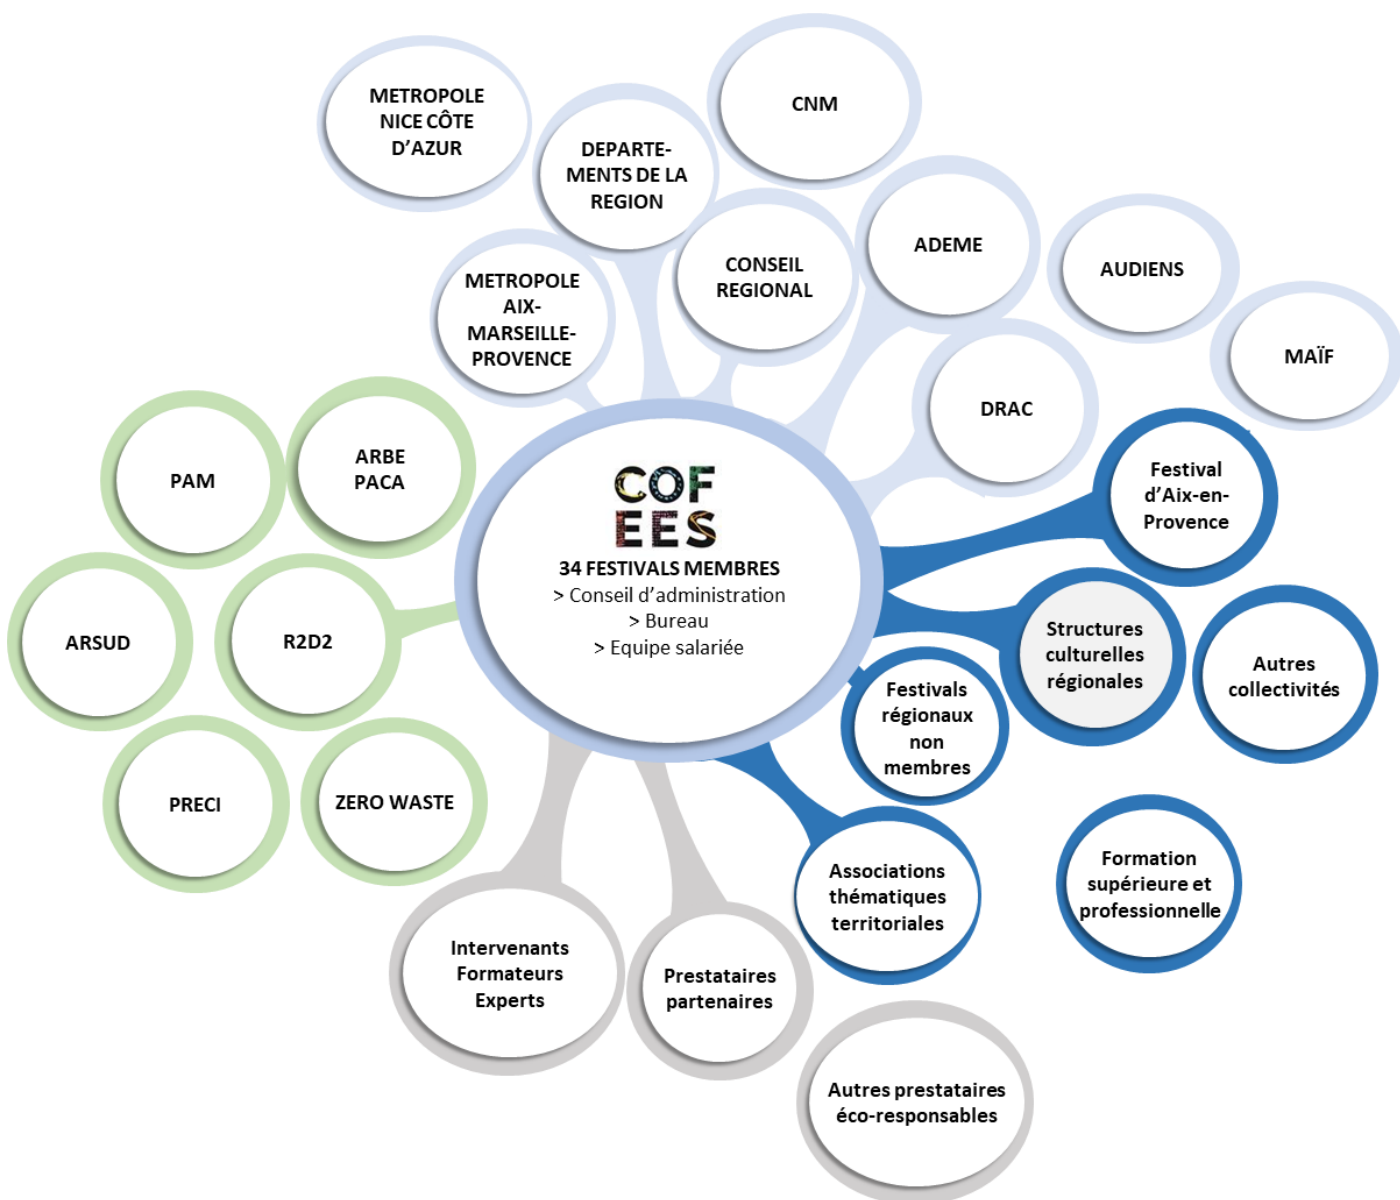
METROPOLE NICE CÔTE D'AZUR

CNM

DEPARTEMENTS DE LA REGION

CONSEIL REGIONAL

ADEME

AUDIENS

METROPOLE AIX-MARSEILLE-PROVENCE

MAÏF

DRAC

PAM

ARBE PACA

COF EES
34 FESTIVALS MEMBRES
> Conseil d'administration
> Bureau
> Equipe salariée

Festival d'Aix-en-Provence

ARSUD

R2D2

Structures culturelles régionales

Autres collectivités

Festivals régionaux non membres

PRECI

ZERO WASTE

Associations thématiques territoriales

Formation supérieure et professionnelle

Intervenants Formateurs Experts

Prestataires partenaires

Autres prestataires éco-responsables